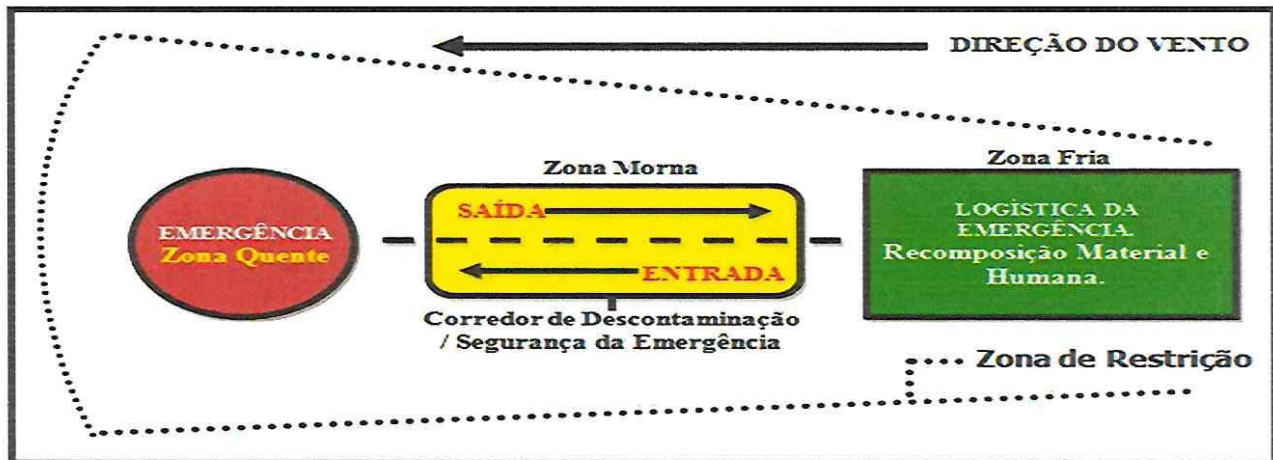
DIREÇÃO DO VENTO

Zona Morna

Zona Fria

EMERGÊNCIA
Zona Quente

SAÍDA

ENTRADA

LOGÍSTICA DA EMERGÊNCIA. Recomposição Material e Humana.

Corredor de Descontaminação / Segurança da Emergência

Zona de Restrição